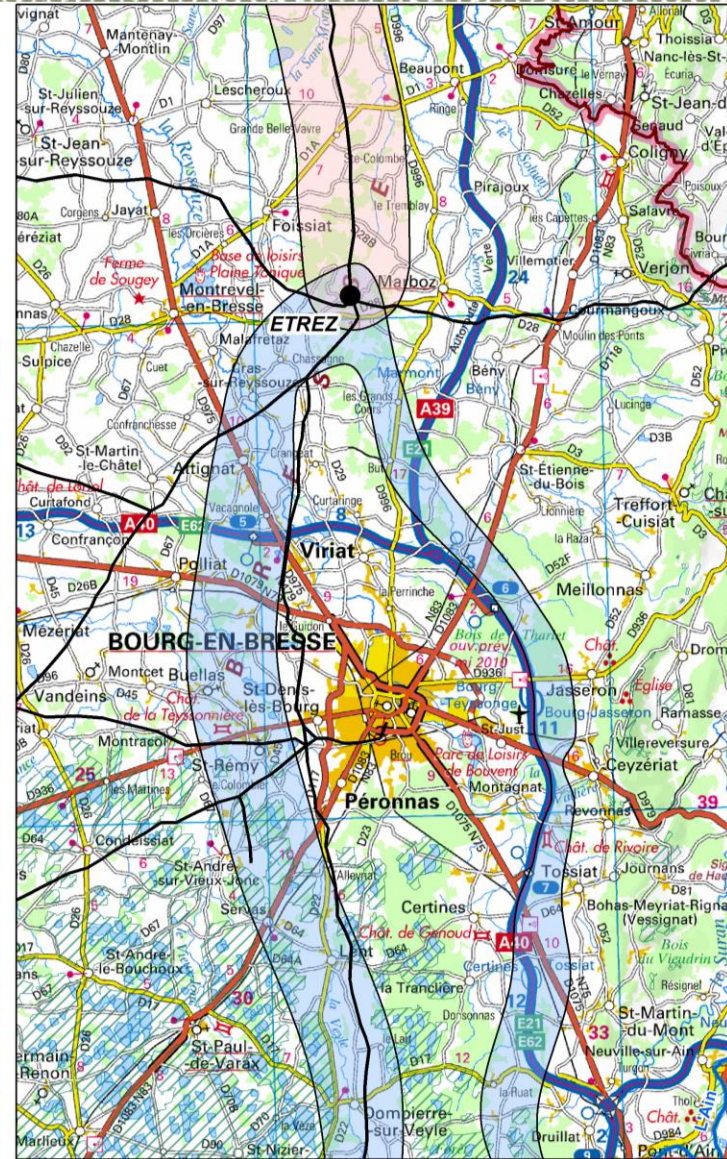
Vignat
Mantenay-Montlin
St-Julien-sur-Reyssouze
Lescheroux
Beaupont
St-Amour
Domsure
Thoissia
Nanc-lès-St-Amour
Chazelles
St-Jean-d
Coligny
St-Jean-sur-Reyssouze
Grande Belle Vavre
Ste-Colombe
Pirajoux
Jayat
Foissiat
Le Tremblay
Salavre
Corgens
Les Orcières
Villemotier
Verjon
Ferme de Sougey
Base de loisirs Plaine Tonique
Marboz
Montrevel-en-Bresse
ETREZ
Courmangoux
Chazelle
Malafretaz
Moulin des Ponts
Sulpice
Cuet
Cras-sur-Reyssouze
Marmont
Bény
Confrancheisse
Les Grands Coins
A39
Lucinge
St-Martin-le-Châtel
Attignat
Cranceat
E21
St-Étienne-du-Bois
Curtafond
Chât. de Loriol
Treffort-Cuisiat
Confrançon
A40
E62
Vacagnole
Curtaringe
Polliat
Viriat
Meillonnas
Mézériat
La Perrinche
Le Guidon
BOURG-EN-BRESSE
Bois de ouv. prév. en 2010
Châtiat
Chât.
Montcet
Buellas
Jasseron
Église
Vandeins
Chât. de la Teyssonnière
St-Denis-lès-Bourg
Bourg Teyssonge
Bourg-Jasseron
Ramasse
Montracol
St-Just
Villereversure
St-Rémy
Brou
Parc de Loisirs de Bouvent
Ceyzériat
Les Mattines
Le Colombier
Péronnas
Montagnat
Revonnas
Condeissiat
Châts. de Rivoire
Journans
St-André-sur-Vieux-Jonc
Tossiat
Servas
Alleyriat
Bohas-Meyriat-Rignat (Vessignat)
Certines
Chât. de Genoud
Bois du Vigudrin
St-André-le-Bouchoux
Lent
La Tranclière
Dorsonnas
St-Martin-du-Mont
Neuville-sur-Ain
St-Paul-de-Varax
Lalle
Lhuis
La Ruat
Rermain-Renon
Dompierre-sur-Veyle
Druillat
Pont-d'Ain
Marlieux
St-Nizier-
Chât.
L'Ain
Le Suran
la Reyssouze
la Veyle
la Sâne-Morte
Le Solnan
E
S
B
Autoroute Verte
D97 D1 D996 D28 D1A D26 D52 D67 D975 D29 D936 D52F D23 D22 D64 D17 D70 D90 D984 D1083 N83 D1075 N75
7 10 2 3 24 13 19 5 8 6 25 11 39 30 33 12 9 4 15 16 17